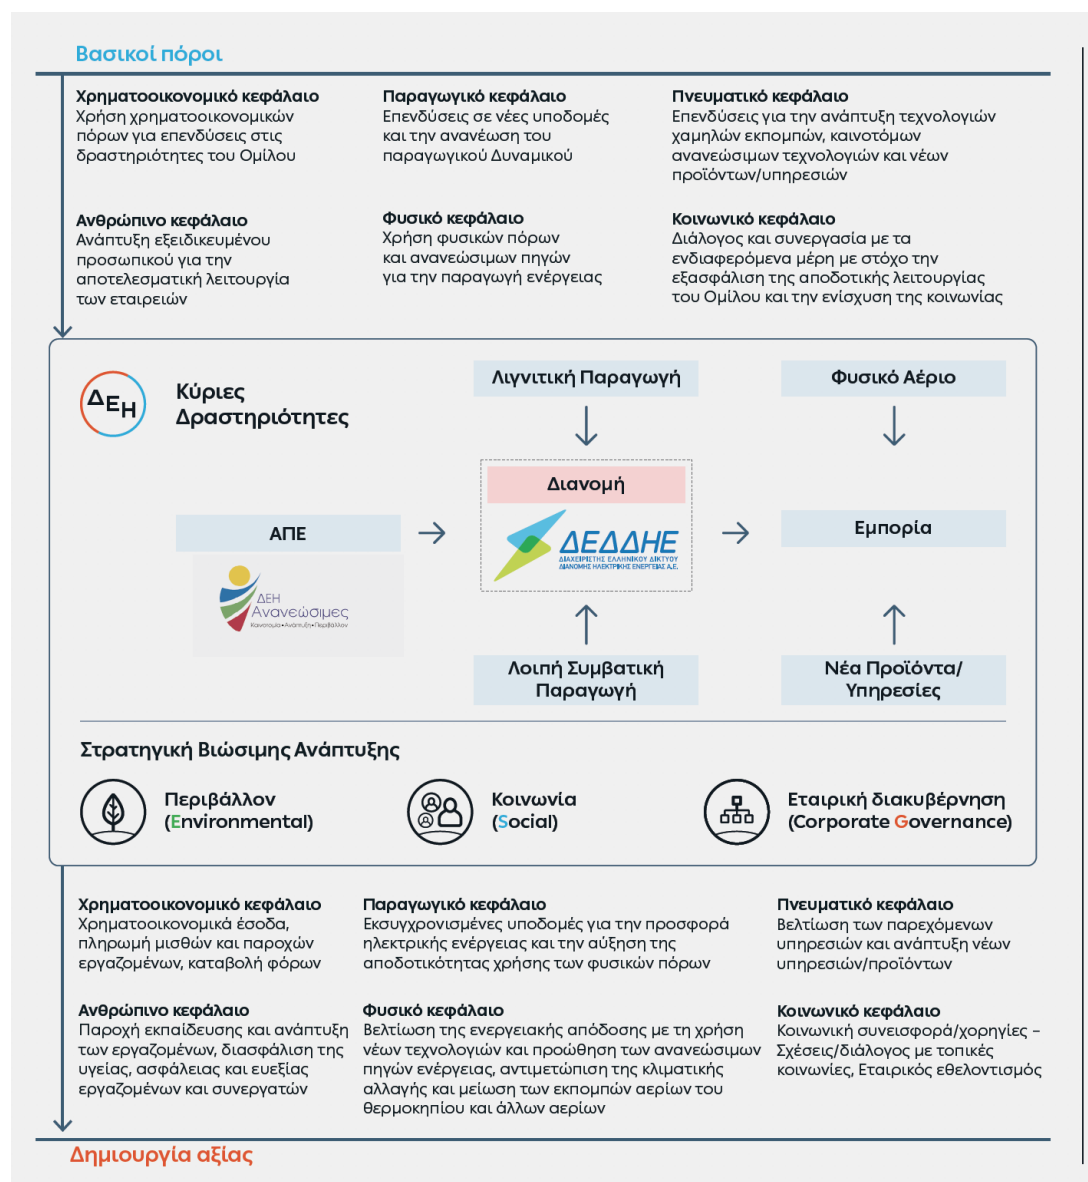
Βασικοί πόροι

Χρηματοοικονομικό κεφάλαιο
Χρήση χρηματοοικονομικών πόρων για επενδύσεις στις δραστηριότητες του Ομίλου

Παραγωγικό κεφάλαιο
Επενδύσεις σε νέες υποδομές και την ανανέωση του παραγωγικού Δυναμικού

Πνευματικό κεφάλαιο
Επενδύσεις για την ανάπτυξη τεχνολογιών χαμηλών εκπομπών, καινοτόμων ανανεώσιμων τεχνολογιών και νέων προϊόντων/υπηρεσιών

Ανθρώπινο κεφάλαιο
Ανάπτυξη εξειδικευμένου προσωπικού για την αποτελεσματική λειτουργία των εταιρειών

Φυσικό κεφάλαιο
Χρήση φυσικών πόρων και ανανεώσιμων πηγών για την παραγωγή ενέργειας

Κοινωνικό κεφάλαιο
Διάλογος και συνεργασία με τα ενδιαφερόμενα μέρη με στόχο την εξασφάλιση της αποδοτικής λειτουργίας του Ομίλου και την ενίσχυση της κοινωνίας

ΔΕΗ

Κύριες Δραστηριότητες

Λιγνιτική Παραγωγή

Φυσικό Αέριο

Διανομή

ΔΕΔΔΗΕ
ΔΙΑΧΕΙΡΙΣΤΗΣ ΕΛΛΗΝΙΚΟΥ ΔΙΚΤΥΟΥ ΔΙΑΝΟΜΗΣ ΗΛΕΚΤΡΙΚΗΣ ΕΝΕΡΓΕΙΑΣ Α.Ε.

ΑΠΕ

ΔΕΗ Ανανεώσιμες
Καινοτομία•Ανάπτυξη•Περιβάλλον

Εμπορία

Λοιπή Συμβατική Παραγωγή

Νέα Προϊόντα/ Υπηρεσίες

Στρατηγική Βιώσιμης Ανάπτυξης

Περιβάλλον (Environmental)

Κοινωνία (Social)

Εταιρική διακυβέρνηση (Corporate Governance)

Χρηματοοικονομικό κεφάλαιο
Χρηματοοικονομικά έσοδα, πληρωμή μισθών και παροχών εργαζομένων, καταβολή φόρων

Παραγωγικό κεφάλαιο
Εκσυγχρονισμένες υποδομές για την προσφορά ηλεκτρικής ενέργειας και την αύξηση της αποδοτικότητας χρήσης των φυσικών πόρων

Πνευματικό κεφάλαιο
Βελτίωση των παρεχόμενων υπηρεσιών και ανάπτυξη νέων υπηρεσιών/προϊόντων

Ανθρώπινο κεφάλαιο
Παροχή εκπαίδευσης και ανάπτυξη των εργαζομένων, διασφάλιση της υγείας, ασφάλειας και ευεξίας εργαζομένων και συνεργατών

Φυσικό κεφάλαιο
Βελτίωση της ενεργειακής απόδοσης με τη χρήση νέων τεχνολογιών και προώθηση των ανανεώσιμων πηγών ενέργειας, αντιμετώπιση της κλιματικής αλλαγής και μείωση των εκπομπών αερίων του θερμοκηπίου και άλλων αερίων

Κοινωνικό κεφάλαιο
Κοινωνική συνεισφορά/χορηγίες – Σχέσεις/διάλογος με τοπικές κοινωνίες, Εταιρικός εθελοντισμός

Δημιουργία αξίας